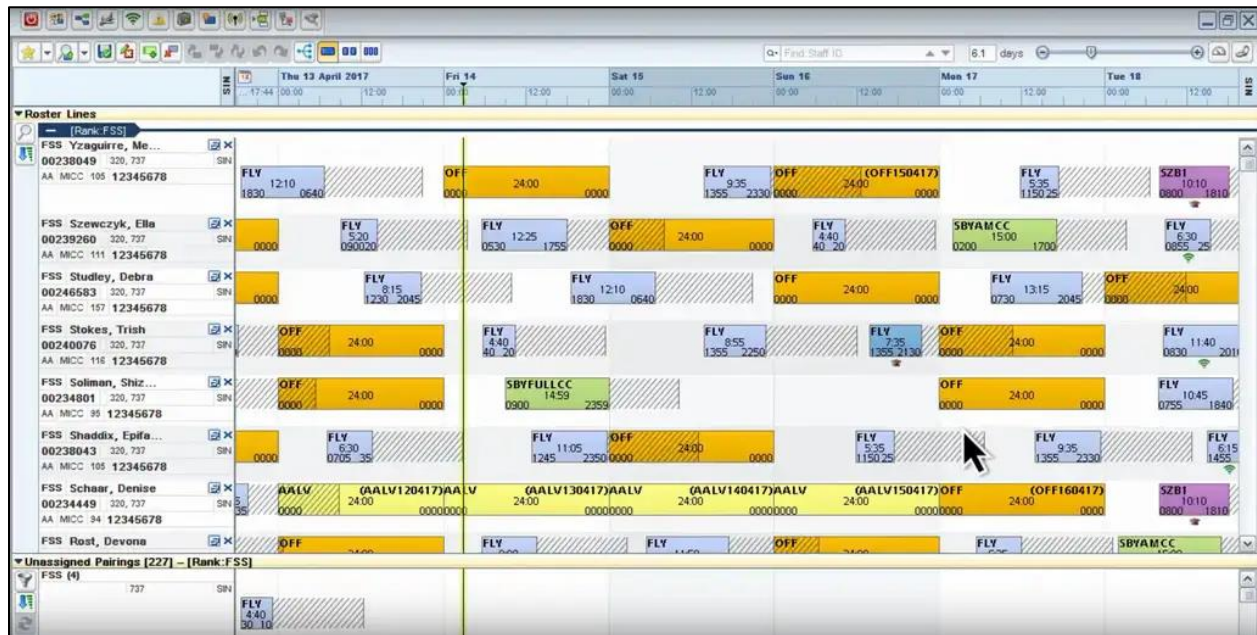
Find Staff ID 6.1 days

SIN Thu 13 April 2017 Fri 14 Sat 15 Sun 16 Mon 17 Tue 18 SIN
17:44 00:00 12:00 00:00 12:00 00:00 12:00 00:00 12:00 00:00 12:00 00:00 12:00

Roster Lines
[Rank:FSS]

FSS Yzaguirre, Me... 00238049 320, 737 SIN AA MICC 105 12345678
FLY 12:10 1830 0640 | OFF 24:00 0000 0000 | FLY 9:35 1355 2330 | OFF (OFF150417) 24:00 0000 0000 | FLY 5:35 1150 25 | SZB1 10:10 0800 1810

FSS Szewczyk, Ella 00239260 320, 737 SIN AA MICC 111 12345678
0000 | FLY 5:20 0900 20 | FLY 12:25 0530 1755 | OFF 24:00 0000 0000 | FLY 4:40 40 20 | SBYAMCC 15:00 0200 1700 | FLY 6:30 0855 25

FSS Studley, Debra 00246583 320, 737 SIN AA MICC 157 12345678
0000 | FLY 8:15 1230 2045 | FLY 12:10 1830 0640 | OFF 24:00 0000 0000 | FLY 13:15 0730 2045 | OFF 24:00 0000

FSS Stokes, Trish 00240076 320, 737 SIN AA MICC 116 12345678
OFF 24:00 0000 0000 | FLY 4:40 40 20 | FLY 8:55 1355 2250 | FLY 7:35 1355 2130 | OFF 24:00 0000 0000 | FLY 11:40 0830 201

FSS Soliman, Shiz... 00234801 320, 737 SIN AA MICC 95 12345678
OFF 24:00 0000 0000 | SBYFULLCC 14:59 0900 2359 | OFF 24:00 0000 0000 | FLY 10:45 0755 1840

FSS Shaddix, Epifa... 00238043 320, 737 SIN AA MICC 105 12345678
0000 | FLY 6:30 0705 35 | FLY 11:05 1245 2350 | OFF 24:00 0000 0000 | FLY 5:35 1150 25 | FLY 9:35 1355 2330 | FLY 6:15 1455

FSS Schaar, Denise 00234449 320, 737 SIN AA MICC 94 12345678
35 | AALV 24:00 0000 | (AALV120417)AALV 24:00 00000000 | (AALV130417)AALV 24:00 00000000 | (AALV140417)AALV 24:00 00000000 | (AALV150417)OFF 24:00 00000000 | (OFF160417) 24:00 0000 | SZB1 10:10 0800 1810

FSS Rost, Devona
OFF | FLY | FLY | OFF | FLY | SBYAMCC

Unassigned Pairings [227] – [Rank:FSS]
FSS (4) 737 SIN
FLY 4:40 30 10